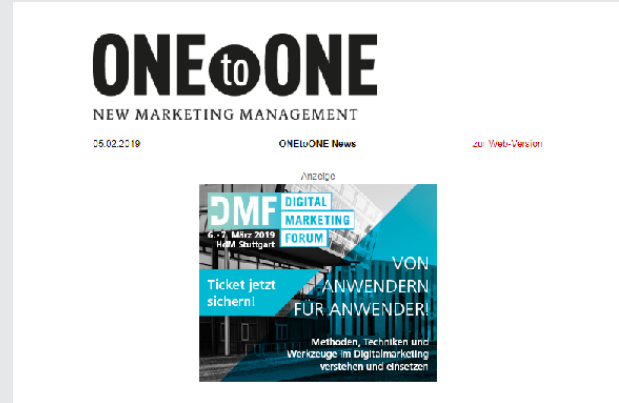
ONE to ONE
NEW MARKETING MANAGEMENT

05.02.2019

ONEtoONE News

zur Web-Version

Anzeige

DMF DIGITAL MARKETING FORUM

6.-7. März 2019 HdM Stuttgart

Ticket jetzt sichern!

VON ANWENDERN FÜR ANWENDER!

Methoden, Techniken und Werkzeuge im Digitalmarketing verstehen und einsetzen